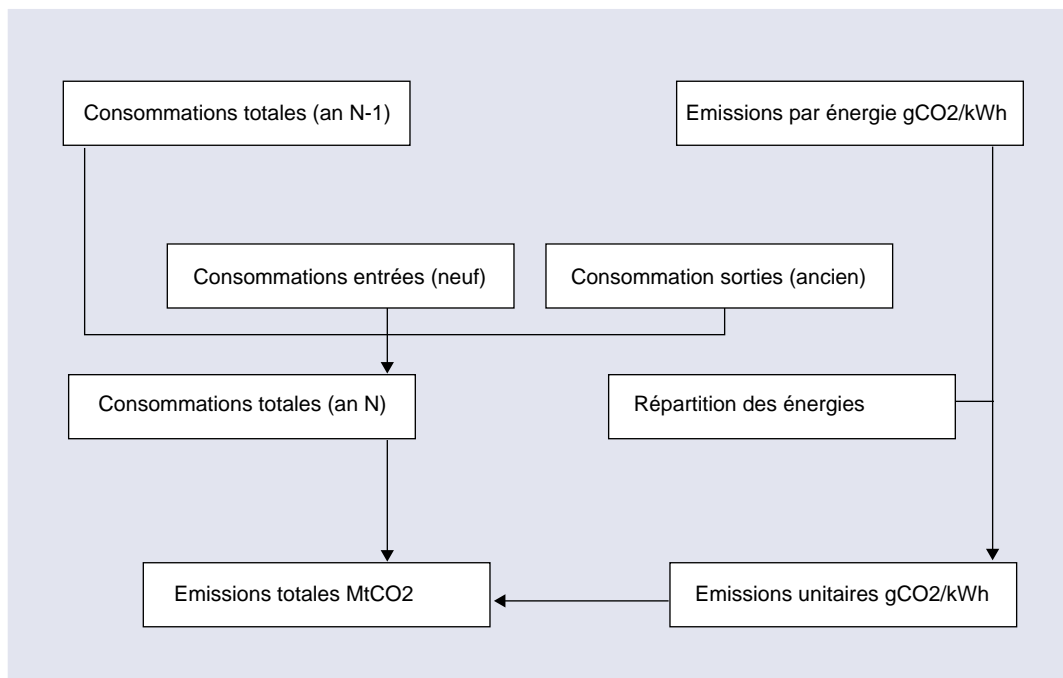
Consommations totales (an N-1)

Emissions par énergie gCO2/kWh

Consommations entrées (neuf)

Consommation sorties (ancien)

Consommations totales (an N)

Répartition des énergies

Emissions totales MtCO2

Emissions unitaires gCO2/kWh